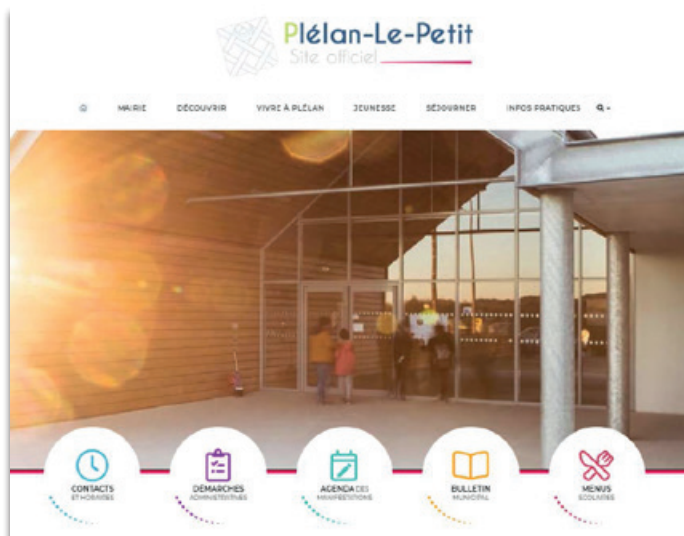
Plélan-Le-Petit
Site officiel

MAIRIE DÉCOUVRIR VIVRE À PLÉLAN JEUNESSE SÉJOURNER INFOS PRATIQUES

CONTACTS ET HORAIRES

DÉMARCHES ADMINISTRATIVES

AGENDA DES MANIFESTATIONS

BULLETIN MUNICIPAL

MENUS SCOLAIRES